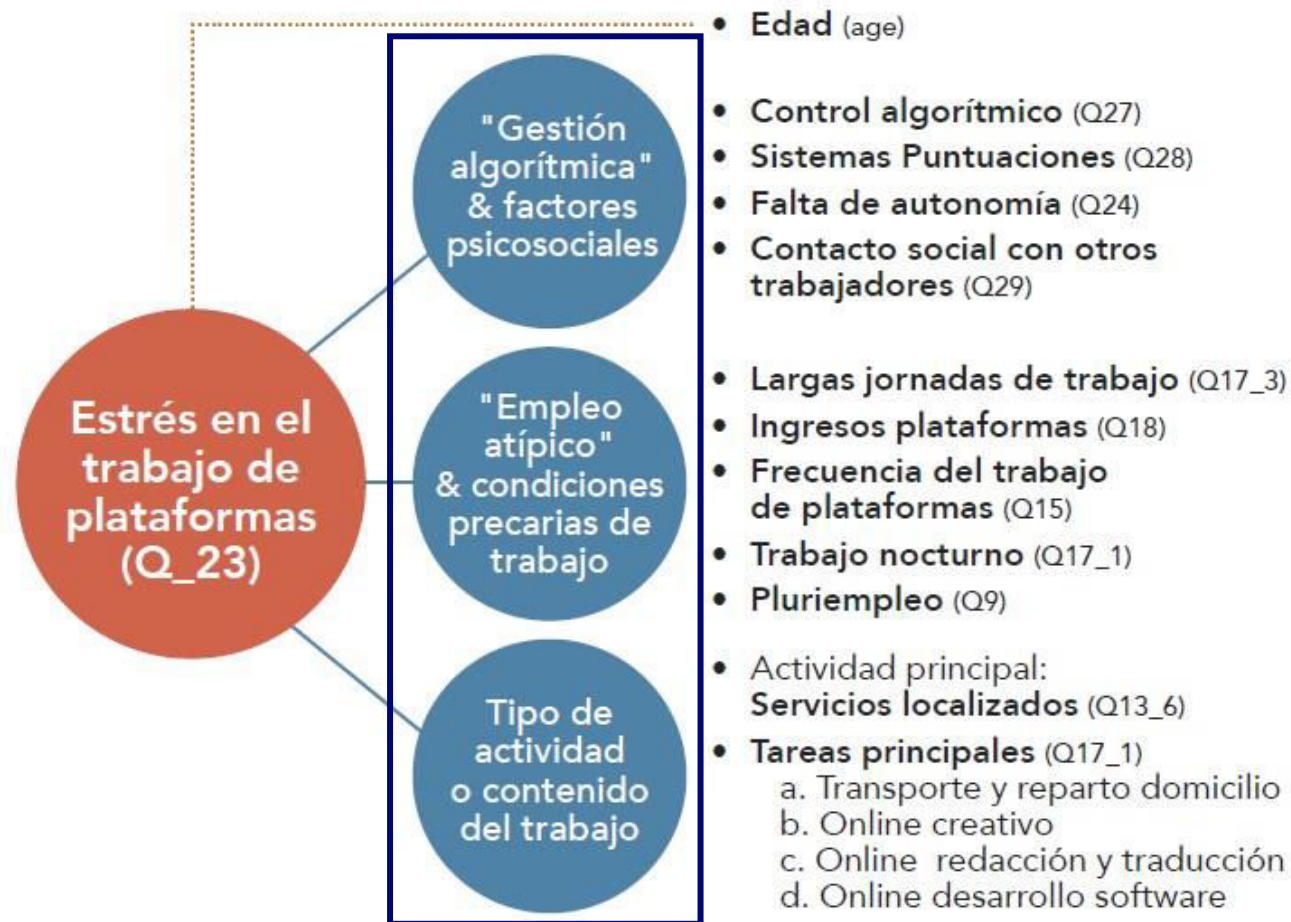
Estrés en el trabajo de plataformas (Q_23)

• Edad (age)

"Gestión algorítmica" & factores psicosociales

• Control algorítmico (Q27)
• Sistemas Puntuaciones (Q28)
• Falta de autonomía (Q24)
• Contacto social con otros trabajadores (Q29)

"Empleo atípico" & condiciones precarias de trabajo

• Largas jornadas de trabajo (Q17_3)
• Ingresos plataformas (Q18)
• Frecuencia del trabajo de plataformas (Q15)
• Trabajo nocturno (Q17_1)
• Pluriempleo (Q9)

Tipo de actividad o contenido del trabajo

• Actividad principal: Servicios localizados (Q13_6)
• Tareas principales (Q17_1)
a. Transporte y reparto domicilio
b. Online creativo
c. Online redacción y traducción
d. Online desarrollo software